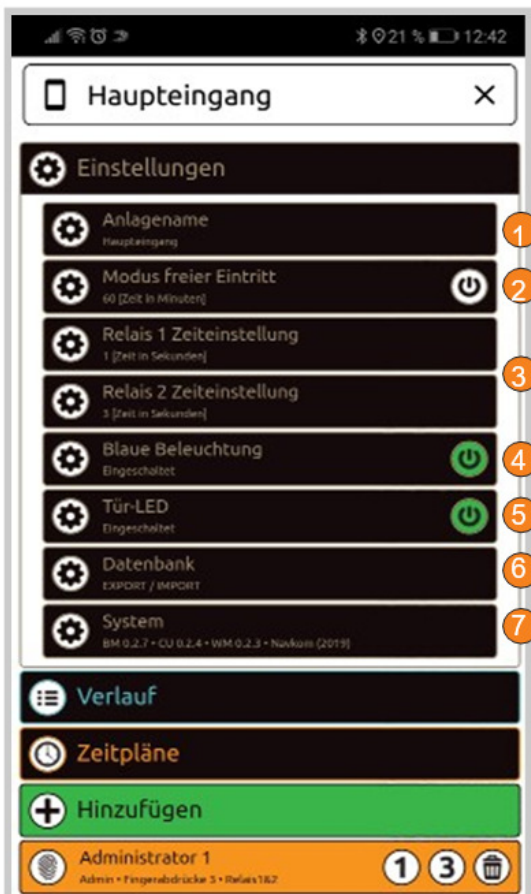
21 % 12:42

Haupteingang ×

Einstellungen

Anlagename
Haupteingang
1

Modus freier Eintritt
60 [Zeit in Minuten]
2

Relais 1 Zeiteinstellung
1 [Zeit in Sekunden]
3

Relais 2 Zeiteinstellung
3 [Zeit in Sekunden]

Blaue Beleuchtung
Eingeschaltet
4

Tür-LED
Eingeschaltet
5

Datenbank
EXPORT / IMPORT
6

System
BM 0.2.7 • CU 0.2.4 • WM 0.2.3 • Navkom (2019)
7

Verlauf

Zeitpläne

Hinzufügen

Administrator 1
Admin • Fingerabdrücke 5 • Relais1&2
1 3